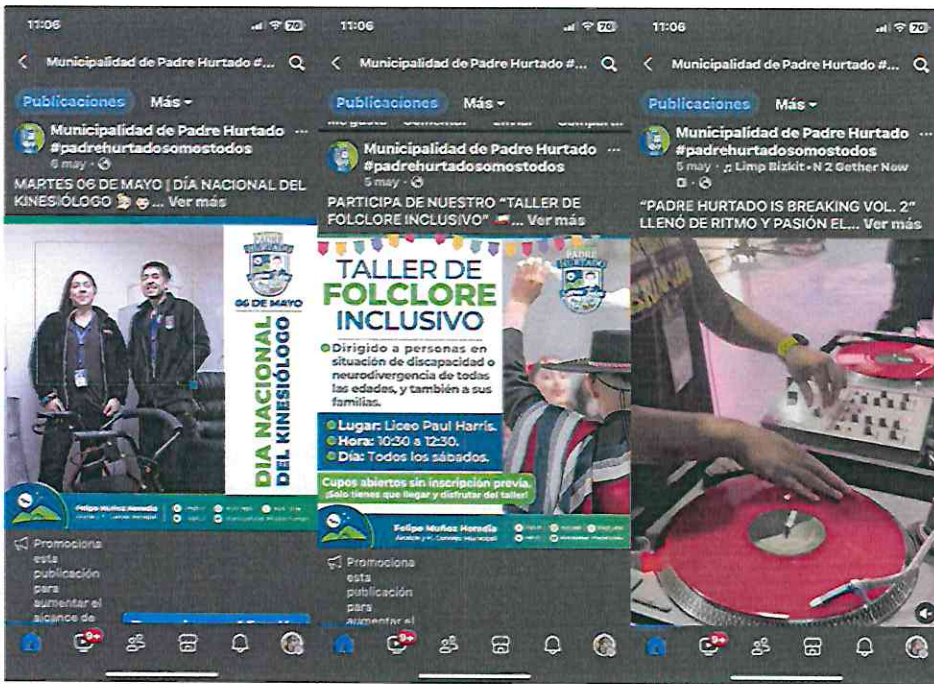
11:06

Municipalidad de Padre Hurtado #...

Publicaciones Más

Municipalidad de Padre Hurtado #padrehurtadosomostodos
6 may

MARTES 06 DE MAYO | DÍA NACIONAL DEL KINESIÓLOGO ... Ver más

06 DE MAYO
DIA NACIONAL DEL KINESIÓLOGO

Felipe Muñoz Heredia

Promociona esta publicación para aumentar el alcance de

11:06

Municipalidad de Padre Hurtado #...

Publicaciones Más

Municipalidad de Padre Hurtado #padrehurtadosomostodos
5 may

PARTICIPA DE NUESTRO "TALLER DE FOLCLORE INCLUSIVO" ... Ver más

TALLER DE FOLCLORE INCLUSIVO

Dirigido a personas en situación de discapacidad o neurodivergencia de todas las edades, y también a sus familias.

Lugar: Liceo Paul Harris.
Hora: 10:30 a 12:30.
Día: Todos los sábados.

Cupos abiertos sin inscripción previa. ¡Solo tienes que llegar y disfrutar del taller!

PADRE HURTADO

Felipe Muñoz Heredia
Alcalde y H. Concejo Municipal

Promociona esta publicación para aumentar el

11:06

Municipalidad de Padre Hurtado #...

Publicaciones Más

Municipalidad de Padre Hurtado #padrehurtadosomostodos
5 may · Limp Bizkit · N 2 Gether Now

"PADRE HURTADO IS BREAKING VOL. 2" LLENÓ DE RITMO Y PASIÓN EL... Ver más